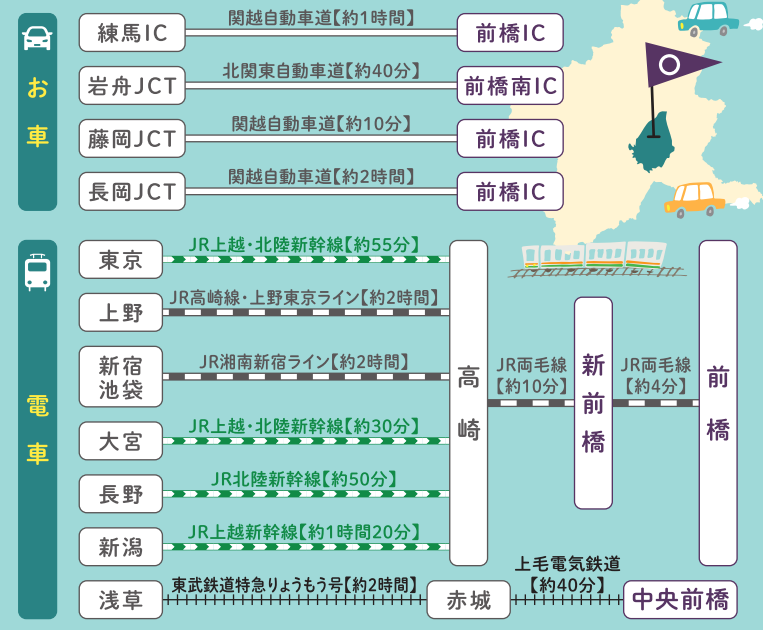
お車

練馬IC
関越自動車道【約1時間】
前橋IC

岩舟JCT
北関東自動車道【約40分】
前橋南IC

藤岡JCT
関越自動車道【約10分】
前橋IC

長岡JCT
関越自動車道【約2時間】
前橋IC

電車

東京
JR上越・北陸新幹線【約55分】

上野
JR高崎線・上野東京ライン【約2時間】

新宿
池袋
JR湘南新宿ライン【約2時間】

大宮
JR上越・北陸新幹線【約30分】

長野
JR北陸新幹線【約50分】

新潟
JR上越新幹線【約1時間20分】

高崎

JR両毛線
【約10分】

新前橋

JR両毛線
【約4分】

前橋

浅草
東武鉄道特急りょうもう号【約2時間】
赤城
上毛電気鉄道
【約40分】
中央前橋